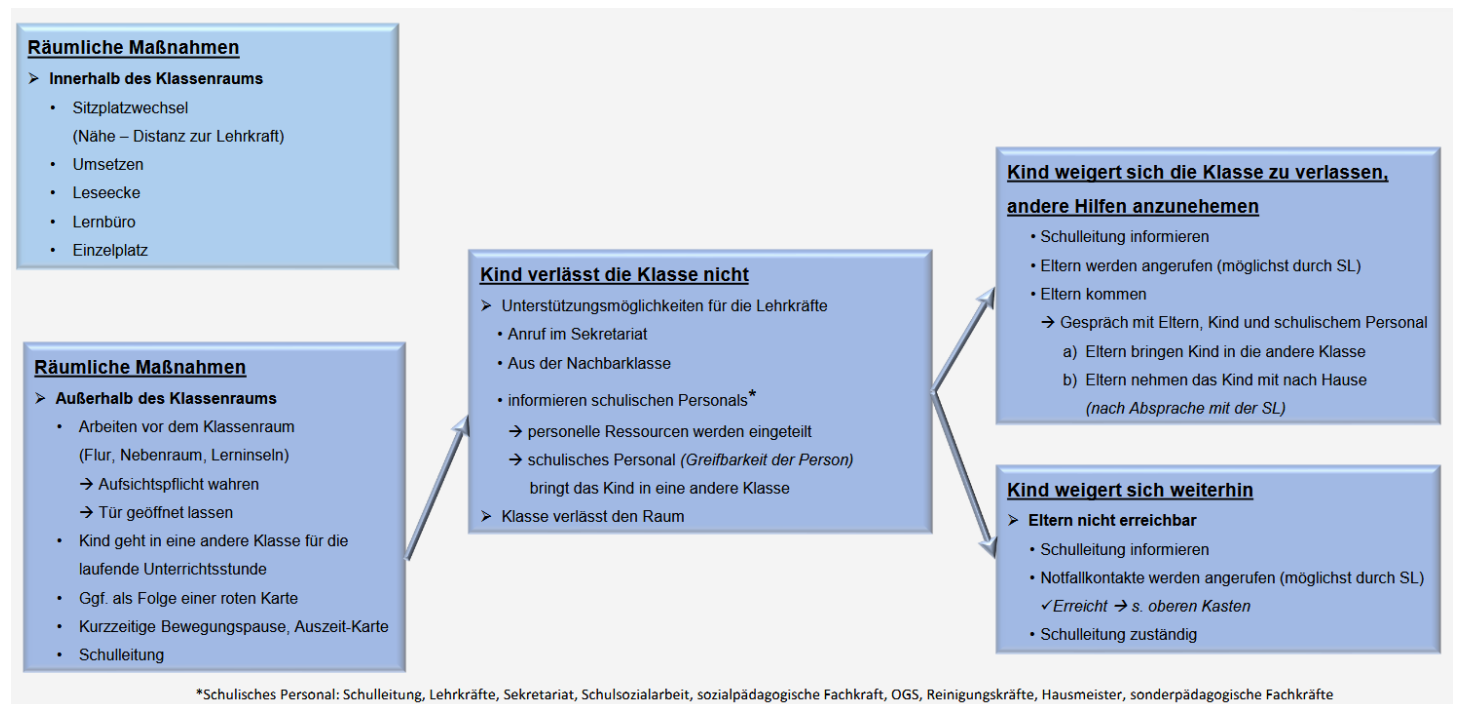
**Räumliche Maßnahmen**

➢ **Innerhalb des Klassenraums**
- Sitzplatzwechsel (Nähe – Distanz zur Lehrkraft)
- Umsetzen
- Leseecke
- Lernbüro
- Einzelplatz

**Räumliche Maßnahmen**

➢ **Außerhalb des Klassenraums**
- Arbeiten vor dem Klassenraum (Flur, Nebenraum, Lerninseln)
  → Aufsichtspflicht wahren
  → Tür geöffnet lassen
- Kind geht in eine andere Klasse für die laufende Unterrichtsstunde
- Ggf. als Folge einer roten Karte
- Kurzzeitige Bewegungspause, Auszeit-Karte
- Schulleitung

**Kind verlässt die Klasse nicht**

➢ Unterstützungsmöglichkeiten für die Lehrkräfte
- Anruf im Sekretariat
- Aus der Nachbarklasse
- informieren schulischen Personals*
  → personelle Ressourcen werden eingeteilt
  → schulisches Personal *(Greifbarkeit der Person)* bringt das Kind in eine andere Klasse

➢ Klasse verlässt den Raum

**Kind weigert sich die Klasse zu verlassen, andere Hilfen anzunehemen**
- Schulleitung informieren
- Eltern werden angerufen (möglichst durch SL)
- Eltern kommen
  → Gespräch mit Eltern, Kind und schulischem Personal
  a) Eltern bringen Kind in die andere Klasse
  b) Eltern nehmen das Kind mit nach Hause *(nach Absprache mit der SL)*

**Kind weigert sich weiterhin**

➢ **Eltern nicht erreichbar**
- Schulleitung informieren
- Notfallkontakte werden angerufen (möglichst durch SL)
  ✓*Erreicht → s. oberen Kasten*
- Schulleitung zuständig

*Schulisches Personal: Schulleitung, Lehrkräfte, Sekretariat, Schulsozialarbeit, sozialpädagogische Fachkraft, OGS, Reinigungskräfte, Hausmeister, sonderpädagogische Fachkräfte